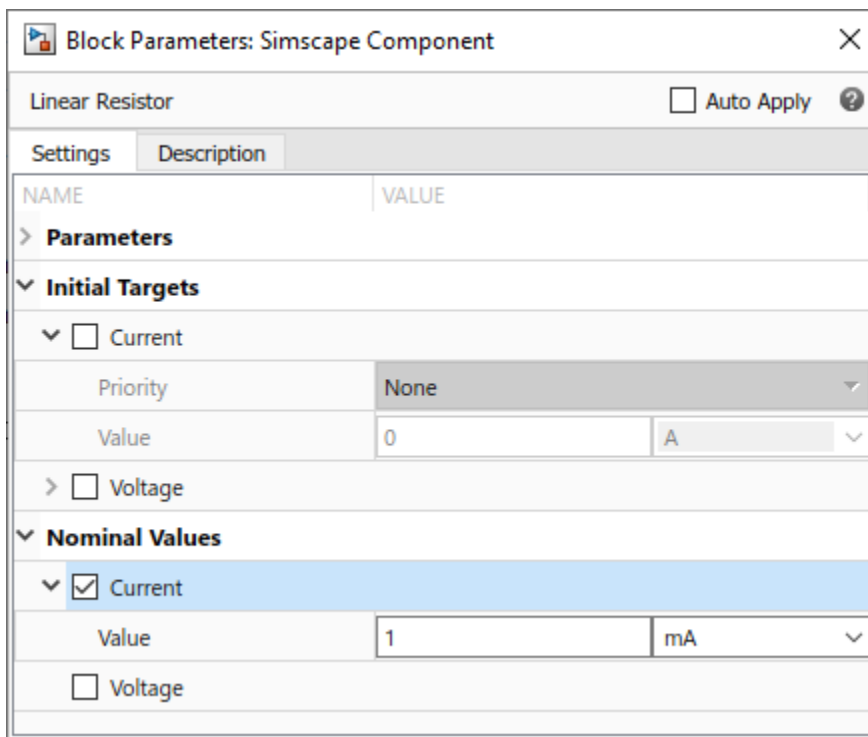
Block Parameters: Simscape Component

Linear Resistor

Auto Apply

Settings

Description

NAME

VALUE

Parameters

Initial Targets

Current

Priority

None

Value

0

A

Voltage

Nominal Values

Current

Value

1

mA

Voltage